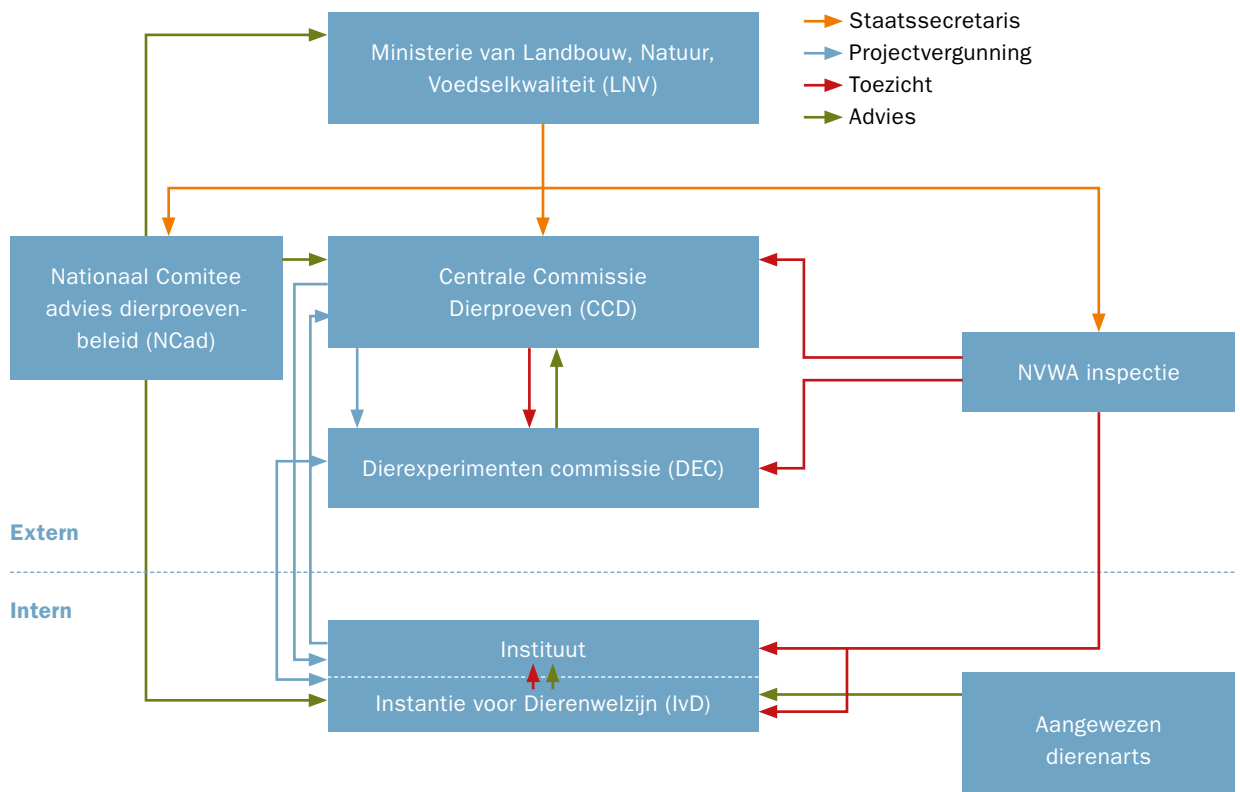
Staatssecretaris
Projectvergunning
Toezicht
Advies

Ministerie van Landbouw, Natuur, Voedselkwaliteit (LNV)

Nationaal Comitee advies dierproevenbeleid (NCad)

Centrale Commissie Dierproeven (CCD)

NVWA inspectie

Dierexperimenten commissie (DEC)

Extern

Intern

Instituut

Instantie voor Dierenwelzijn (IvD)

Aangewezen dierenarts